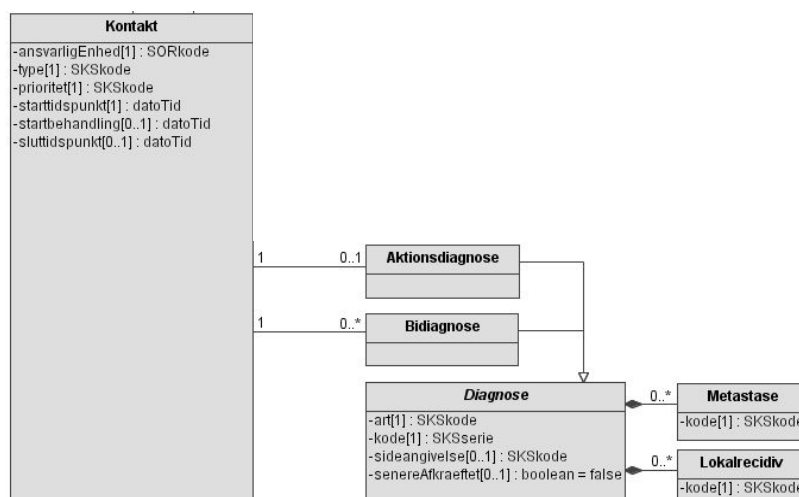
Kontakt

-ansvarligEnhed[1] : SORkode
-type[1] : SKSkode
-prioritet[1] : SKSkode
-starttidspunkt[1] : datoTid
-startbehandling[0..1] : datoTid
-sluttidspunkt[0..1] : datoTid

1

0..1

Aktionsdiagnose

1

0..*

Bidiagnose

Diagnose

-art[1] : SKSkode
-kode[1] : SKSserie
-sideangivelse[0..1] : SKSkode
-senereAfkraeftet[0..1] : boolean = false

0..*

Metastase

-kode[1] : SKSkod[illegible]

0..*

Lokalrecidiv

-kode[1] : SKSkod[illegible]